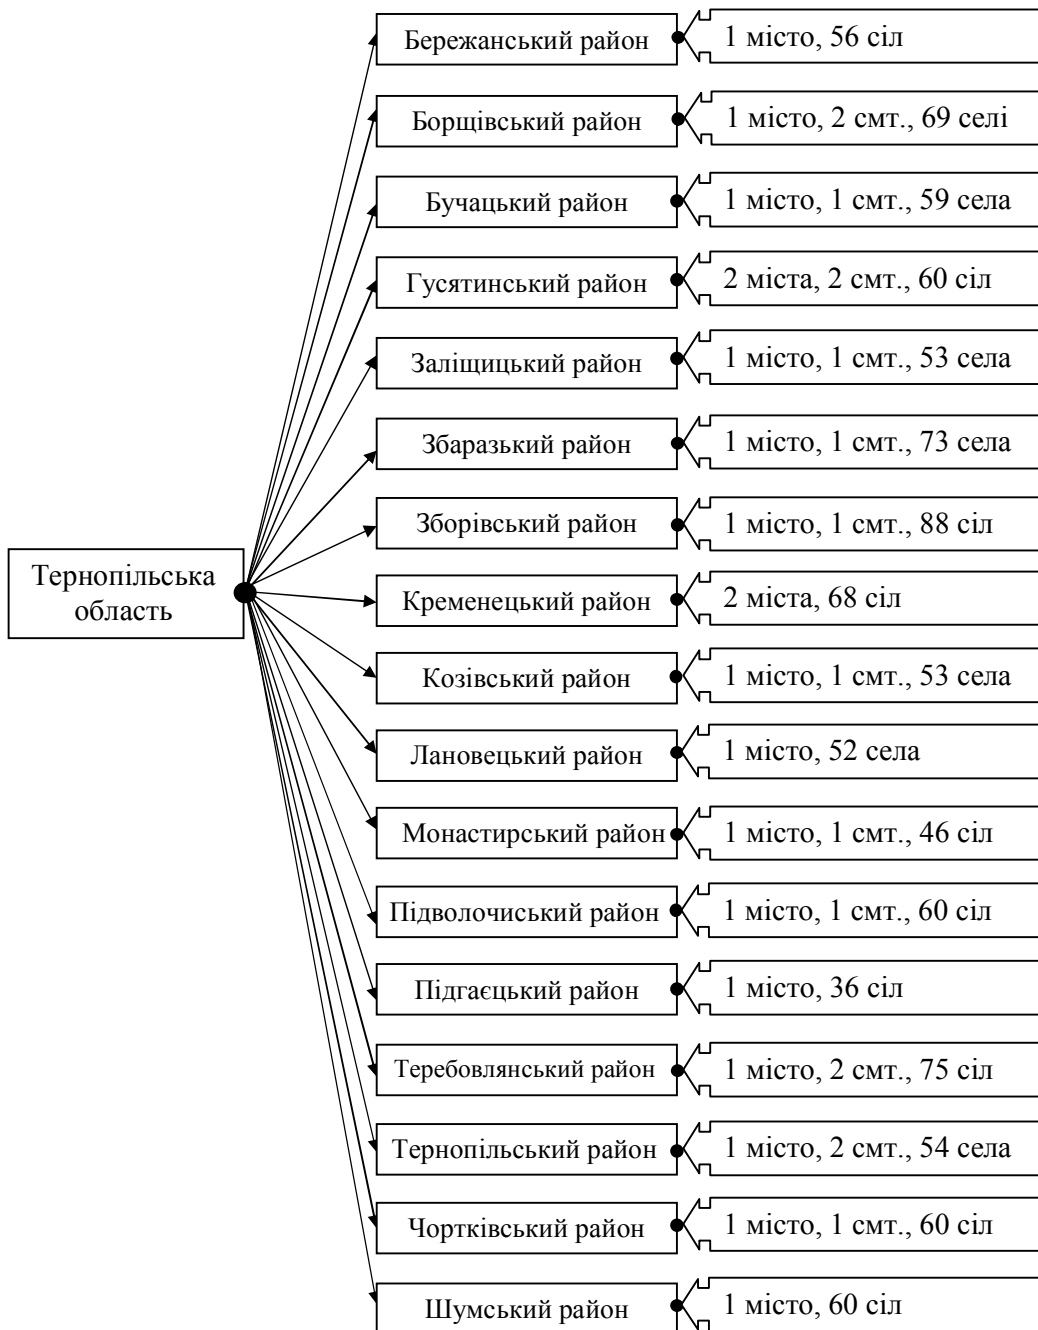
Тернопільська область

Бережанський район
1 місто, 56 сіл

Борщівський район
1 місто, 2 смт., 69 селі

Бучацький район
1 місто, 1 смт., 59 села

Гусятинський район
2 міста, 2 смт., 60 сіл

Заліщицький район
1 місто, 1 смт., 53 села

Збаразький район
1 місто, 1 смт., 73 села

Зборівський район
1 місто, 1 смт., 88 сіл

Кременецький район
2 міста, 68 сіл

Козівський район
1 місто, 1 смт., 53 села

Лановецький район
1 місто, 52 села

Монастирський район
1 місто, 1 смт., 46 сіл

Підволочиський район
1 місто, 1 смт., 60 сіл

Підгаєцький район
1 місто, 36 сіл

Теребовлянський район
1 місто, 2 смт., 75 сіл

Тернопільський район
1 місто, 2 смт., 54 села

Чортківський район
1 місто, 1 смт., 60 сіл

Шумський район
1 місто, 60 сіл